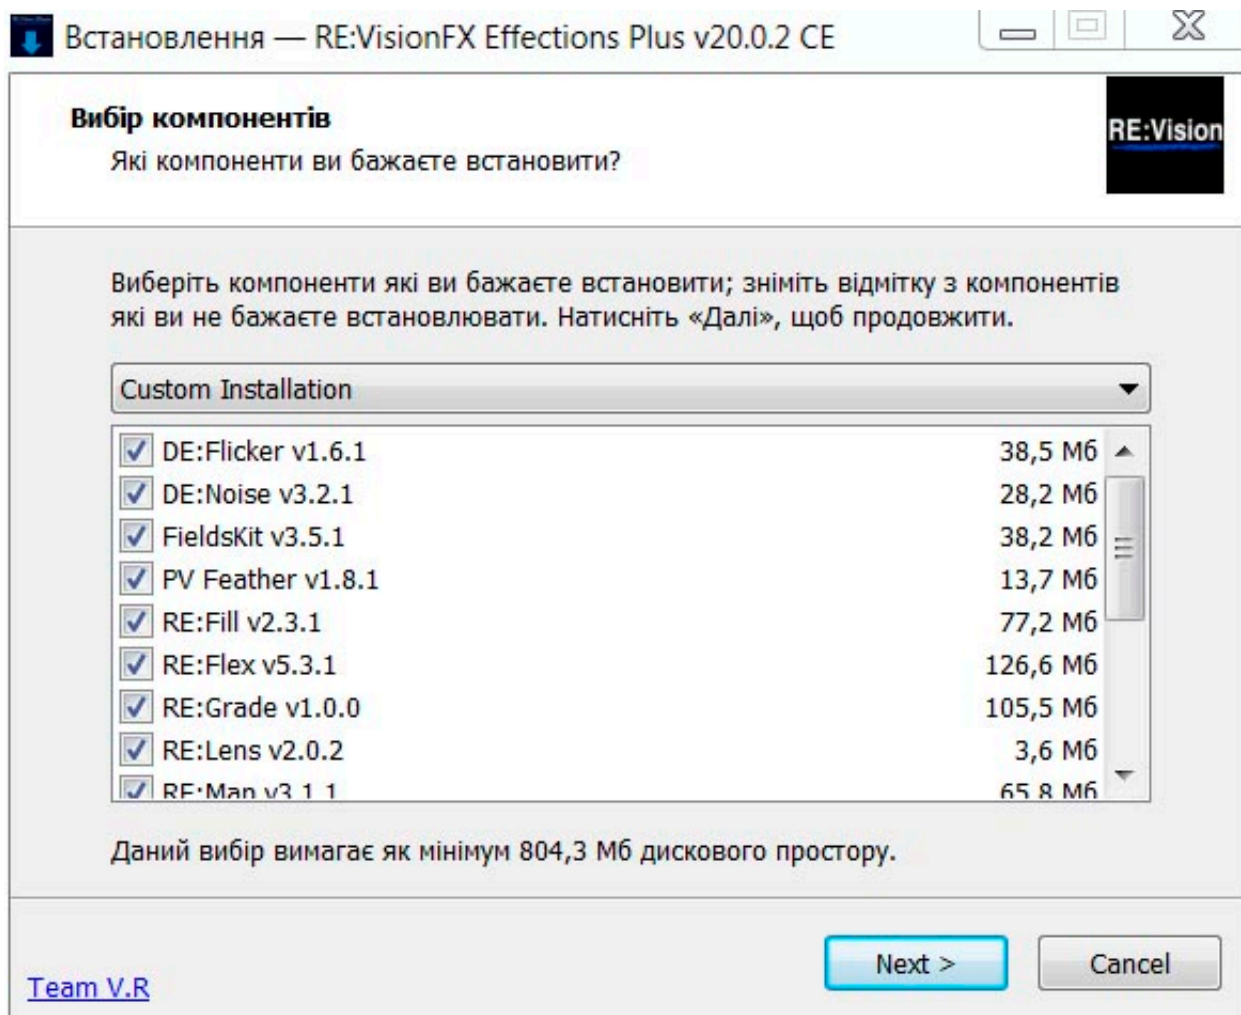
Встановлення — RE:VisionFX Effections Plus v20.0.2 CE

Вибір компонентів

Які компоненти ви бажаєте встановити?

RE:Vision

Виберіть компоненти які ви бажаєте встановити; зніміть відмітку з компонентів які ви не бажаєте встановлювати. Натисніть «Далі», щоб продовжити.

Custom Installation

| | |
|---|---|
| DE:Flicker v1.6.1 | 38,5 Мб |
| DE:Noise v3.2.1 | 28,2 Мб |
| FieldsKit v3.5.1 | 38,2 Мб |
| PV Feather v1.8.1 | 13,7 Мб |
| RE:Fill v2.3.1 | 77,2 Мб |
| RE:Flex v5.3.1 | 126,6 Мб |
| RE:Grade v1.0.0 | 105,5 Мб |
| RE:Lens v2.0.2 | 3,6 Мб |
| RE:Map v3.1.1 | 65,8 Мб |

Даний вибір вимагає як мінімум 804,3 Мб дискового простору.

Team V.R

Next >

Cancel